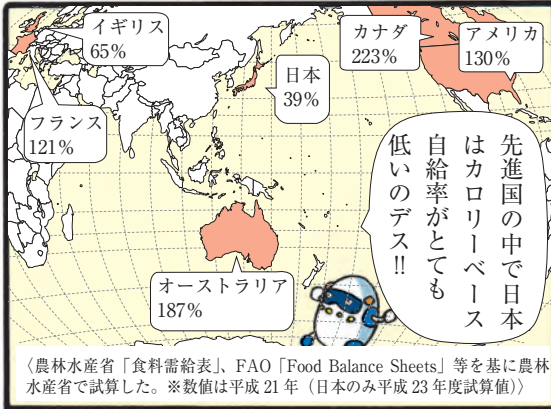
イギリス
65%

カナダ
223%

アメリカ
130%

日本
39%

フランス
121%

先進国の中で日本はカロリーベース自給率がとても低いのデス!!

オーストラリア
187%

〈農林水産省「食料需給表」、FAO「Food Balance Sheets」等を基に農林水産省で試算した。※数値は平成21年（日本のみ平成23年度試算値）〉